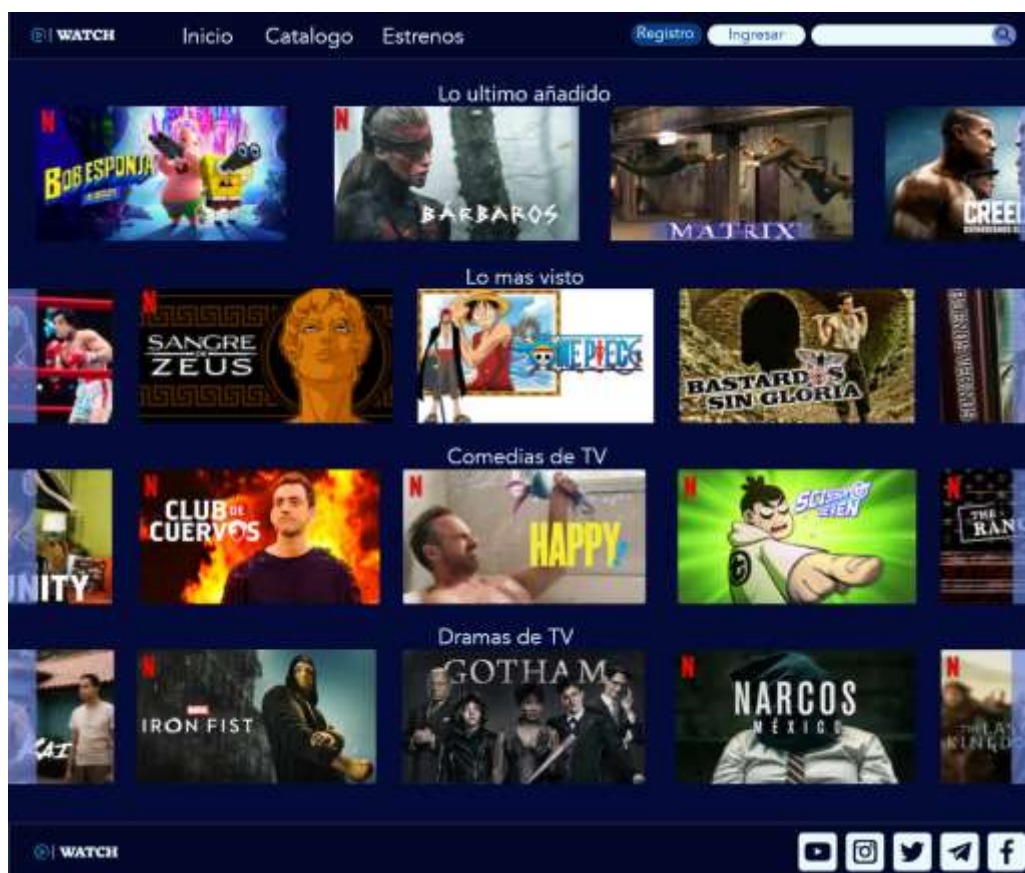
WATCH Inicio Catalogo Estrenos Registro Ingresar

Lo ultimo añadido

N BOB ESPONJA

N BARBAROS

MATRIX

CREE

Lo mas visto

N SANGRE DE ZEUS

ONE PIECE

BASTARDOS SIN GLORIA

Comedias de TV

NITY

N CLUB DE CUERVOS

N HAPPY!

N SCISSOR SEVEN

N THE RANC

Dramas de TV

KAI

N IRON FIST

GOTHAM

N NARCOS MÉXICO

N THE LAST KINGDOM

WATCH